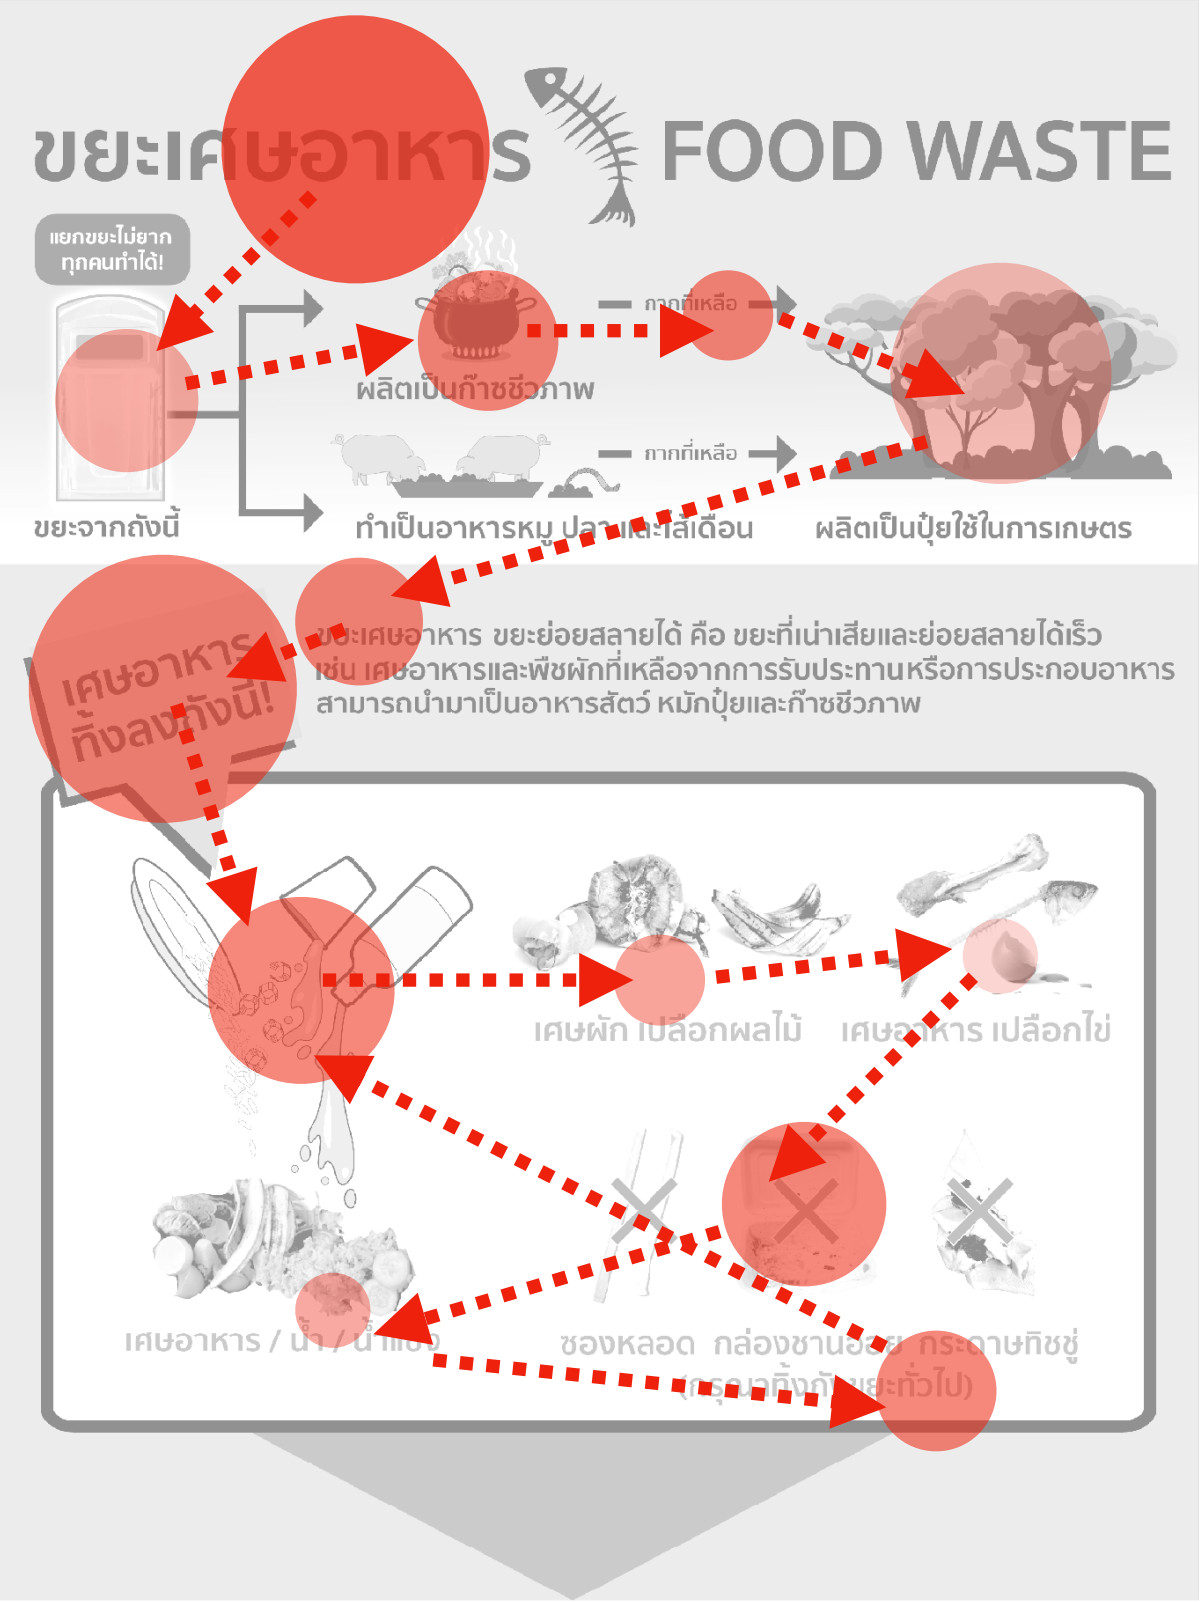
ขยะเศษอาหาร FOOD WASTE

แยกขยะไม่ยาก ทุกคนทำได้!

ขยะจากถังนี้

ผลิตเป็นก๊าซชีวภาพ

กากที่เหลือ

กากที่เหลือ

ทำเป็นอาหารหมู ปลา และไส้เดือน

ผลิตเป็นปุ๋ยใช้ในการเกษตร

เศษอาหาร ทิ้งลงถังนี้!

ขยะเศษอาหาร ขยะย่อยสลายได้ คือ ขยะที่เน่าเสียและย่อยสลายได้เร็ว เช่น เศษอาหารและพืชผักที่เหลือจากการรับประทานหรือการประกอบอาหาร สามารถนำมาเป็นอาหารสัตว์ หมักปุ๋ยและก๊าซชีวภาพ

เศษผัก เปลือกผลไม้

เศษอาหาร เปลือกไข่

เศษอาหาร / น้ำ / น้ำแข็ง

ซองหลอด กล่องชานอ้อย กระดาษทิชชู่ (กรุณาทิ้งกับขยะทั่วไป)